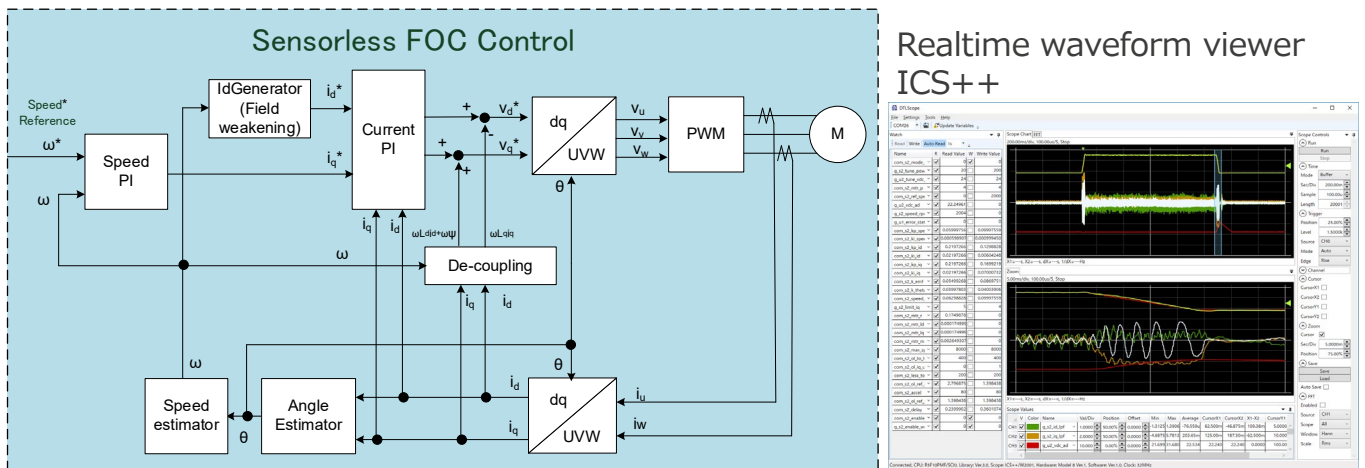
Sensorless FOC Control

Speed* Reference

$\omega^*$

Speed PI

$\omega$

IdGenerator (Field weakening)

$i_d$*

$i_q$*

Current PI

+

+

-

+

$v_d$*

$v_q$*

dq

UVW

$v_u$

$v_v$

$v_w$

PWM

M

$\theta$

$i_q$

$i_d$

$\omega L_d i_d + \omega \psi$

$\omega L_q i_q$

$\omega$

De-coupling

$i_q$

$i_d$

$\omega$

$\theta$

Speed estimator

$\theta$

Angle Estimator

$i_d$

$i_q$

dq

UVW

$i_u$

iw

Realtime waveform viewer ICS++